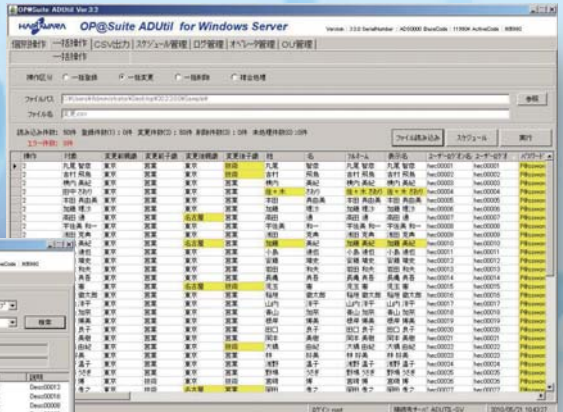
OP@Suite ADUtil Ver.3.3

HAGIWARA

OP@Suite ADUtil for Windows Server

個別操作 一括操作 CSV出力 スケジュール管理 ログ管理 オペレータ管理 OU管理

一括操作

操作区分 一括登録 一括変更 一括削除 移行処理

ファイルパス

参照

ファイル名

読み込み件数 エラー件数

ファイル読み込み スケジュール 実行

操作 対象 姓 名 フルネーム 表示名 ユーザーログオン名 パスワード

検索

Desc00013
Desc00016
Desc00008